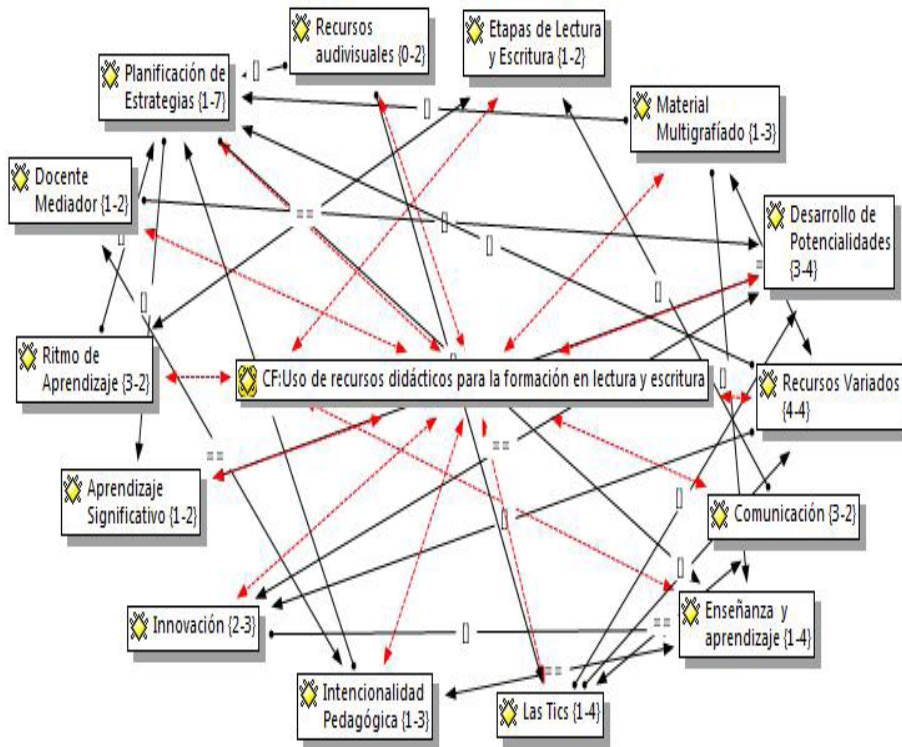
Recursos audivisuales {0-2}

Etapas de Lectura y Escritura {1-2}

Planificación de Estrategias {1-7}

Material Multigrafíado {1-3}

Docente Mediador {1-2}

Desarrollo de Potencialidades {3-4}

Ritmo de Aprendizaje {3-2}

CF:Uso de recursos didácticos para la formación en lectura y escritura

Recursos Variados {4-4}

Aprendizaje Significativo {1-2}

Comunicación {3-2}

Innovación {2-3}

Enseñanza y aprendizaje {1-4}

Intencionalidad Pedagógica {1-3}

Las Tics {1-4}